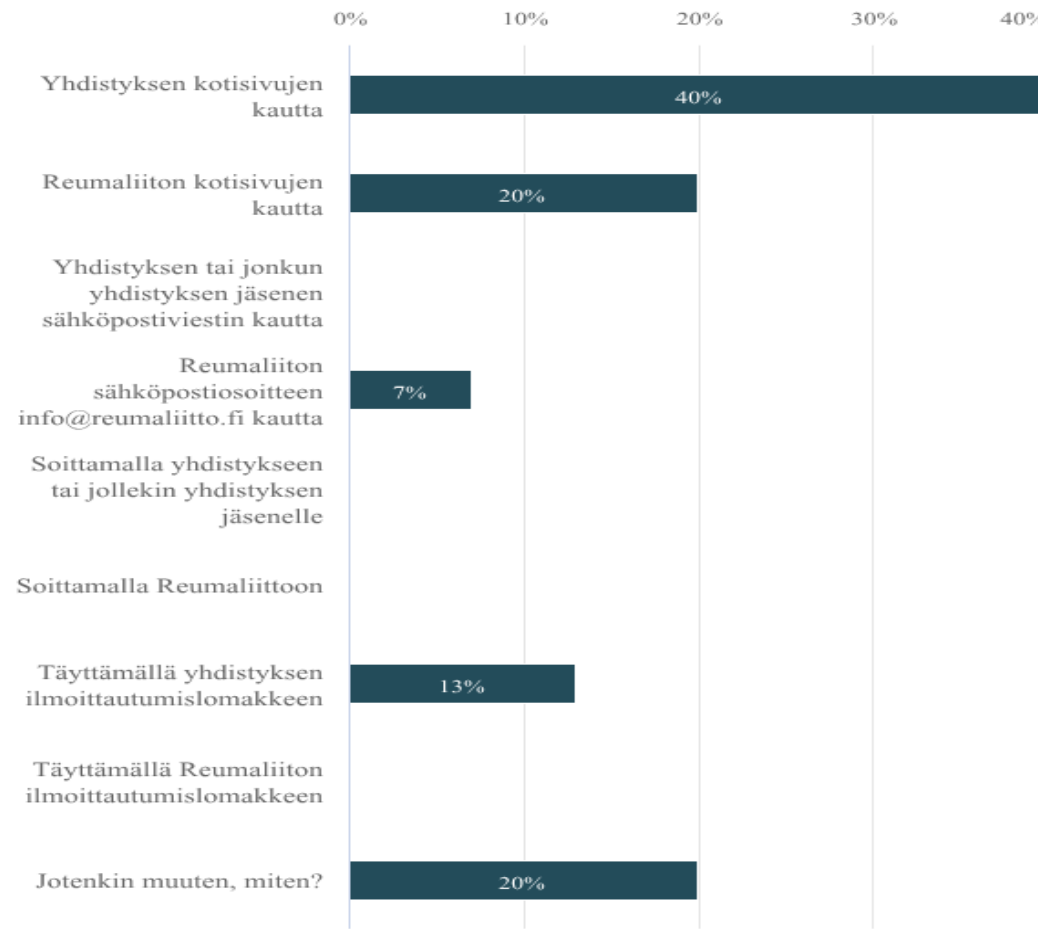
0% 10% 20% 30% 40%

Yhdistyksen kotisivujen kautta
40%

Reumaliiton kotisivujen kautta
20%

Yhdistyksen tai jonkun yhdistyksen jäsenen sähköpostiviestin kautta

Reumaliiton sähköpostiosoitteen info@reumaliitto.fi kautta
7%

Soittamalla yhdistykseen tai jollekin yhdistyksen jäsenelle

Soittamalla Reumaliittoon

Täyttämällä yhdistyksen ilmoittautumislomakkeen
13%

Täyttämällä Reumaliiton ilmoittautumislomakkeen

Jotenkin muuten, miten?
20%